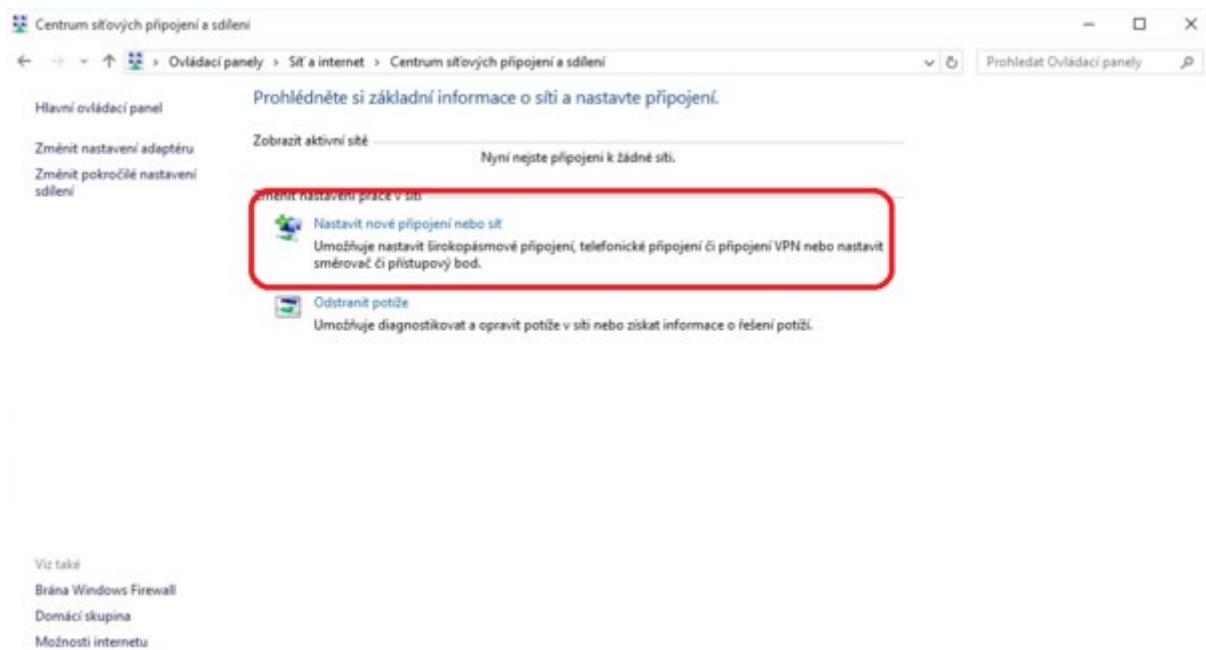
Centrum síťových připojení a sdílení

Ovládací panely > Síť a internet > Centrum síťových připojení a sdílení

Prohledat Ovládací panely

Hlavní ovládací panel

Změnit nastavení adaptéru

Změnit pokročilé nastavení sdílení

Prohlédněte si základní informace o síti a nastavte připojení.

Zobrazit aktivní sítě

Nyní nejste připojeni k žádné síti.

Změnit nastavení práce v síti

Nastavit nové připojení nebo síť

Umožňuje nastavit širokopásmové připojení, telefonické připojení či připojení VPN nebo nastavit směrovač či přístupový bod.

Odstranit potíže

Umožňuje diagnostikovat a opravit potíže v síti nebo získat informace o řešení potíží.

Viz také

Brána Windows Firewall

Domácí skupina

Možnosti internetu